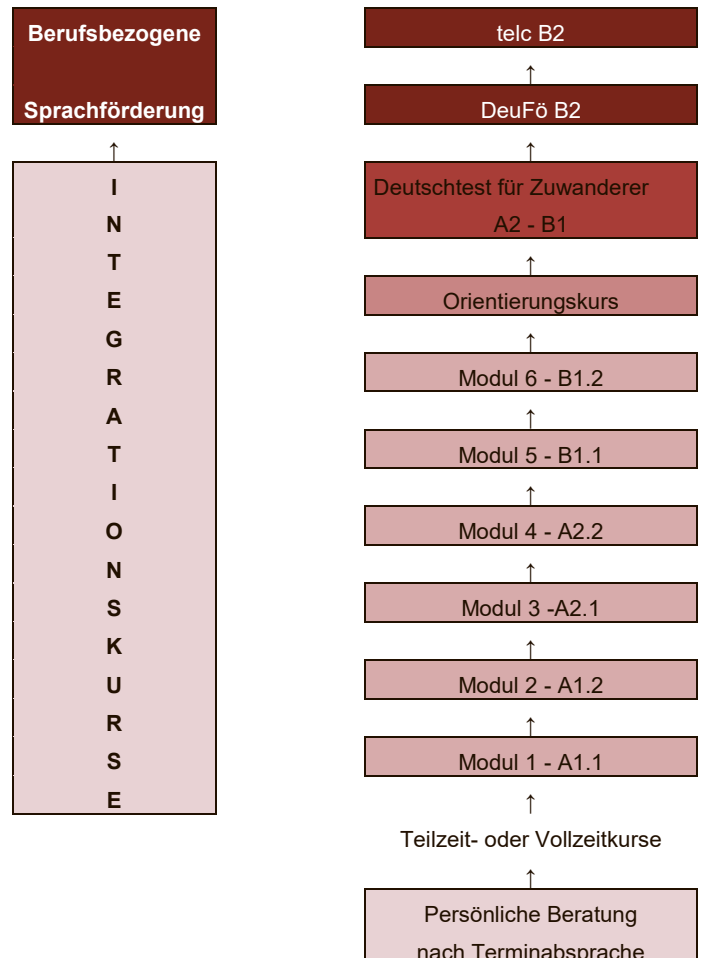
Berufsbezogene

Sprachförderung

↑

I
N
T
E
G
R
A
T
I
O
N
S
K
U
R
S
E

telc B2

↑

DeuFö B2

↑

Deutschtest für Zuwanderer A2 - B1

↑

Orientierungskurs

↑

Modul 6 - B1.2

↑

Modul 5 - B1.1

↑

Modul 4 - A2.2

↑

Modul 3 -A2.1

↑

Modul 2 - A1.2

↑

Modul 1 - A1.1

↑

Teilzeit- oder Vollzeitkurse

↑

Persönliche Beratung nach Terminabsprache